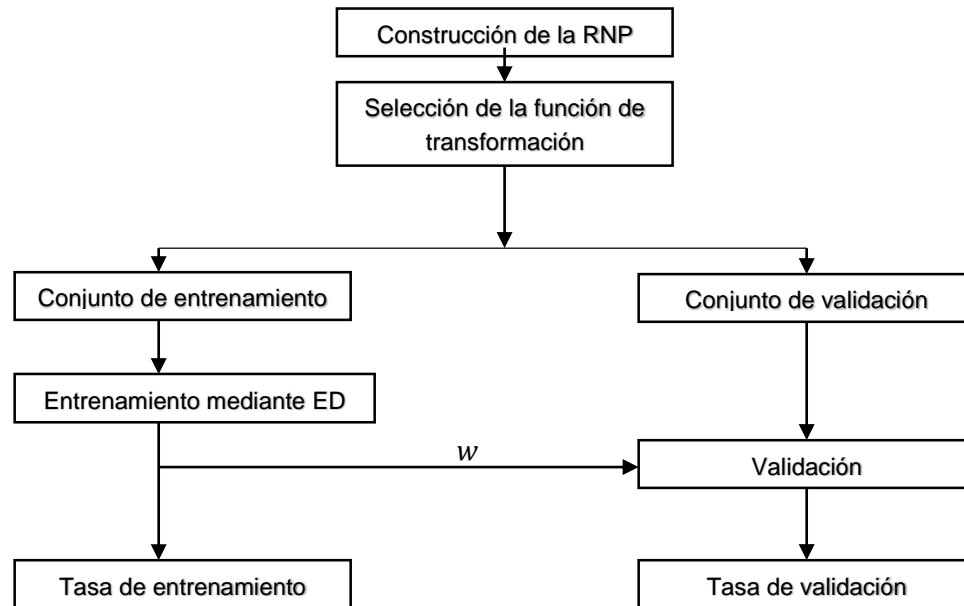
Construcción de la RNP

Selección de la función de transformación

Conjunto de entrenamiento

Conjunto de validación

Entrenamiento mediante ED

$w$

Validación

Tasa de entrenamiento

Tasa de validación